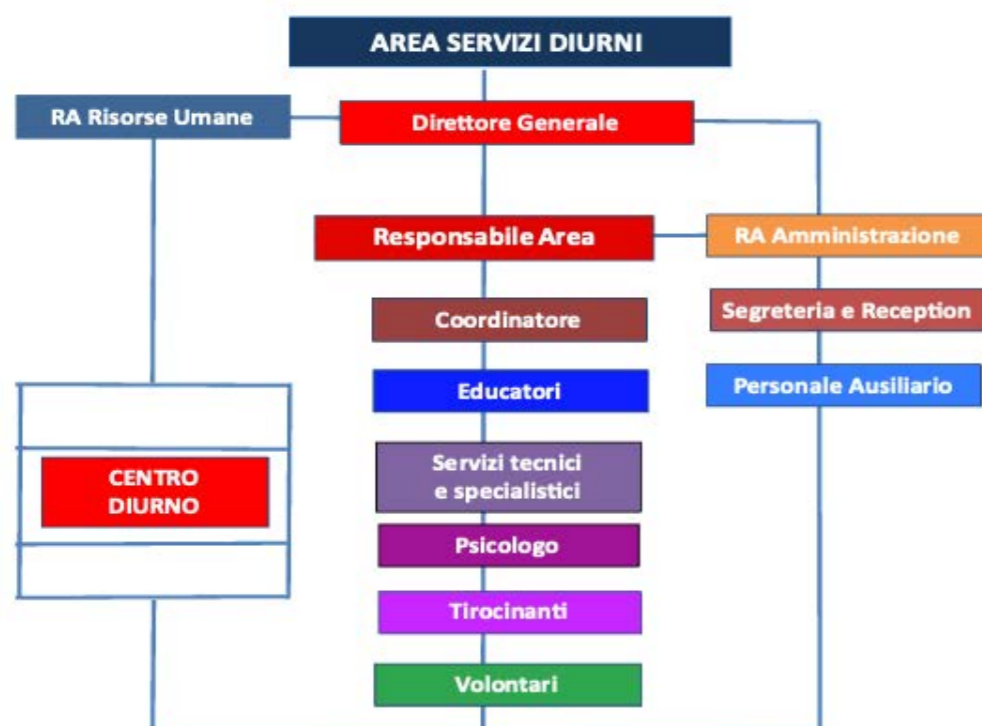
AREA SERVIZI DIURNI

RA Risorse Umane

Direttore Generale

Responsabile Area

RA Amministrazione

Coordinatore

Segreteria e Reception

Educatori

Personale Ausiliario

CENTRO DIURNO

Servizi tecnici e specialistici

Psicologo

Tirocinanti

Volontari